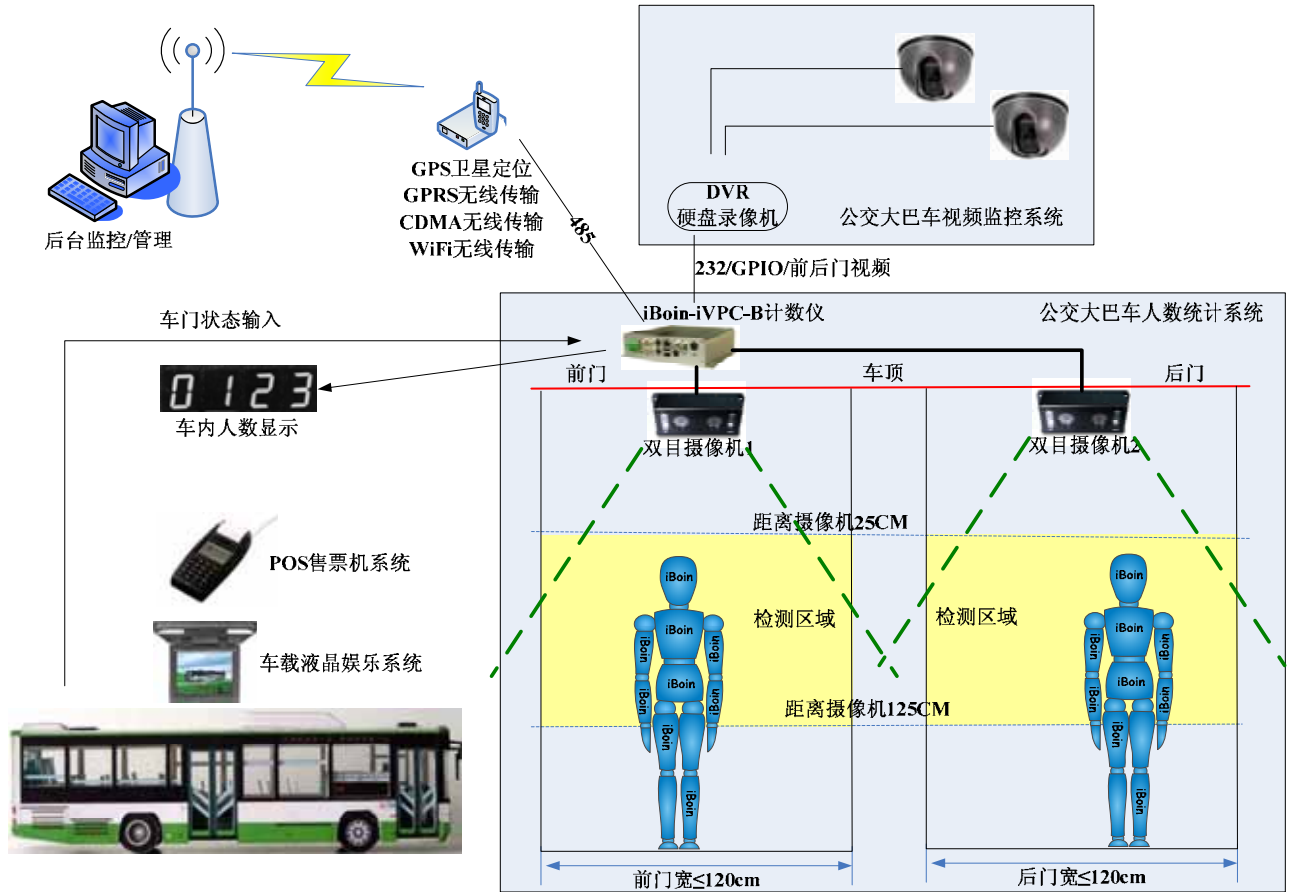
后台监控/管理

GPS卫星定位
GPRS无线传输
CDMA无线传输
WiFi无线传输

485

DVR
硬盘录像机

公交大巴车视频监控系统

232/GPIO/前后门视频

车门状态输入

iBoin-iVPC-B计数仪

公交大巴车人数统计系统

0123

车内人数显示

前门

车顶

后门

双目摄像机1

双目摄像机2

距离摄像机25CM

POS售票机系统

检测区域

检测区域

车载液晶娱乐系统

距离摄像机125CM

iBoin iBoin iBoin iBoin iBoin iBoin iBoin iBoin

iBoin iBoin iBoin iBoin iBoin iBoin iBoin iBoin

前门宽≤120cm

后门宽≤120cm